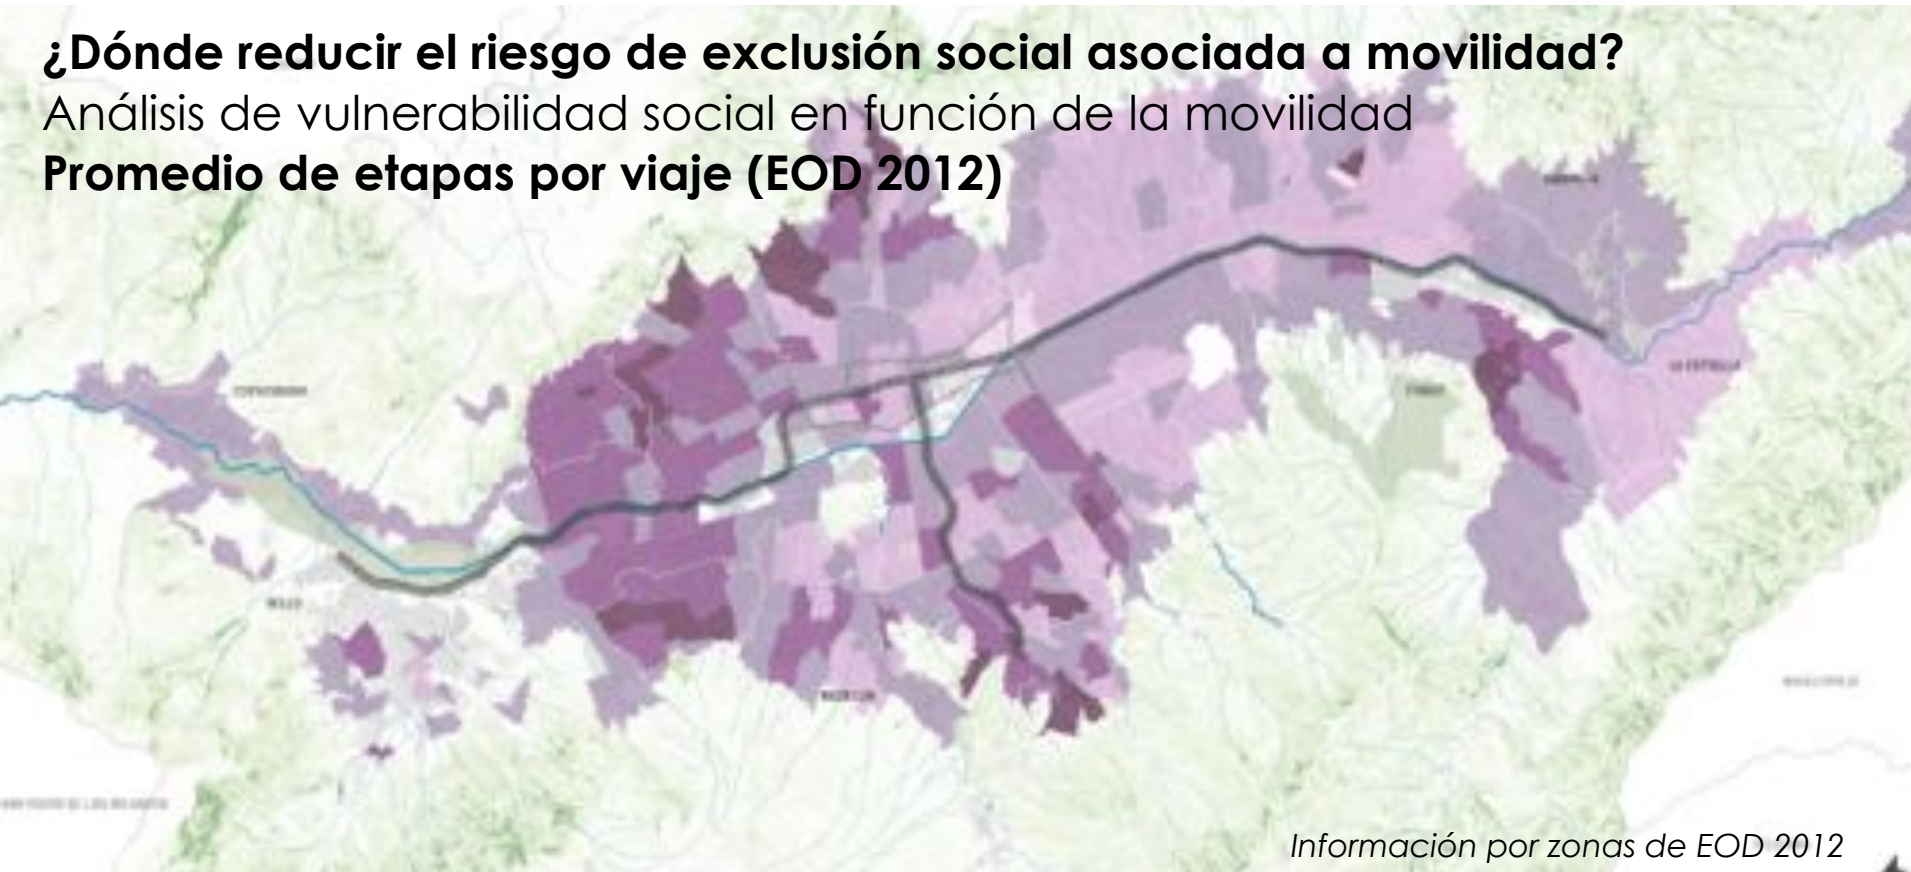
¿Dónde reducir el riesgo de exclusión social asociada a movilidad?
Análisis de vulnerabilidad social en función de la movilidad
Promedio de etapas por viaje (EOD 2012)

Información por zonas de EOD 2012